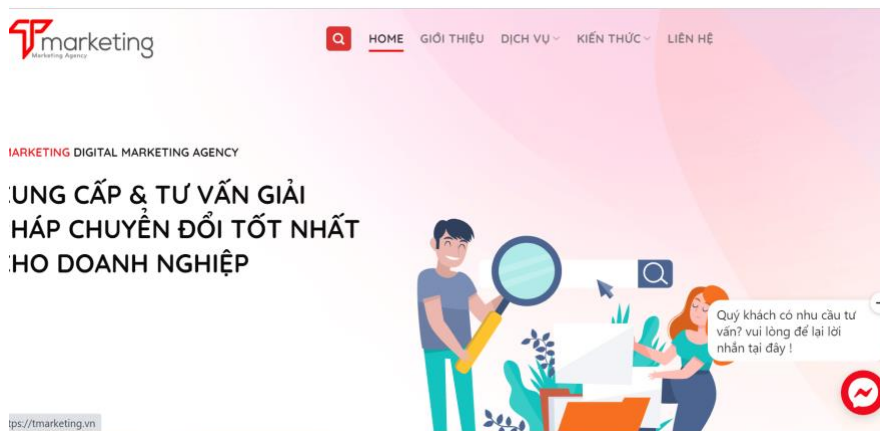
Tmarketing
Marketing Agency

HOME GIỚI THIỆU DỊCH VỤ KIẾN THỨC LIÊN HỆ

ARKETING DIGITAL MARKETING AGENCY

UNG CẤP & TƯ VẤN GIẢI HÁP CHUYỂN ĐỔI TỐT NHẤT CHO DOANH NGHIỆP

Quý khách có nhu cầu tư vấn? vui lòng để lại lời nhắn tại đây !

tps://tmarketing.vn